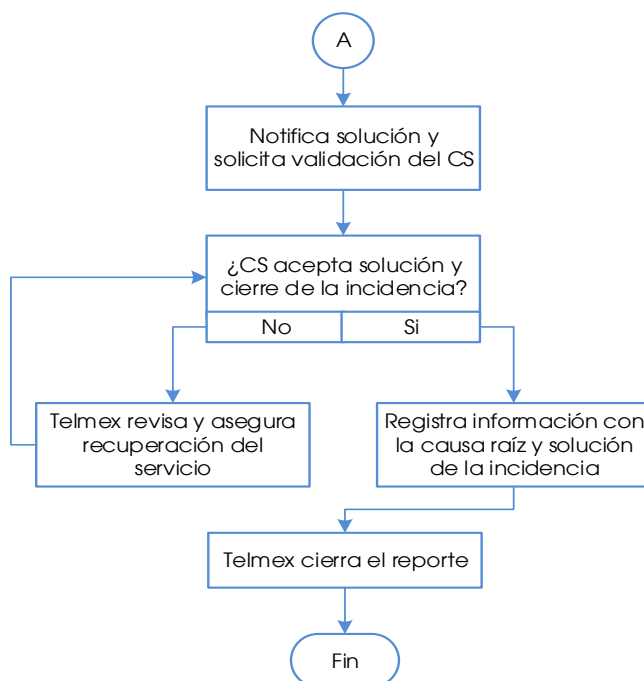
A

Notifica solución y solicita validación del CS

¿CS acepta solución y cierre de la incidencia?

No

Si

Telmex revisa y asegura recuperación del servicio

Registra información con la causa raíz y solución de la incidencia

Telmex cierra el reporte

Fin